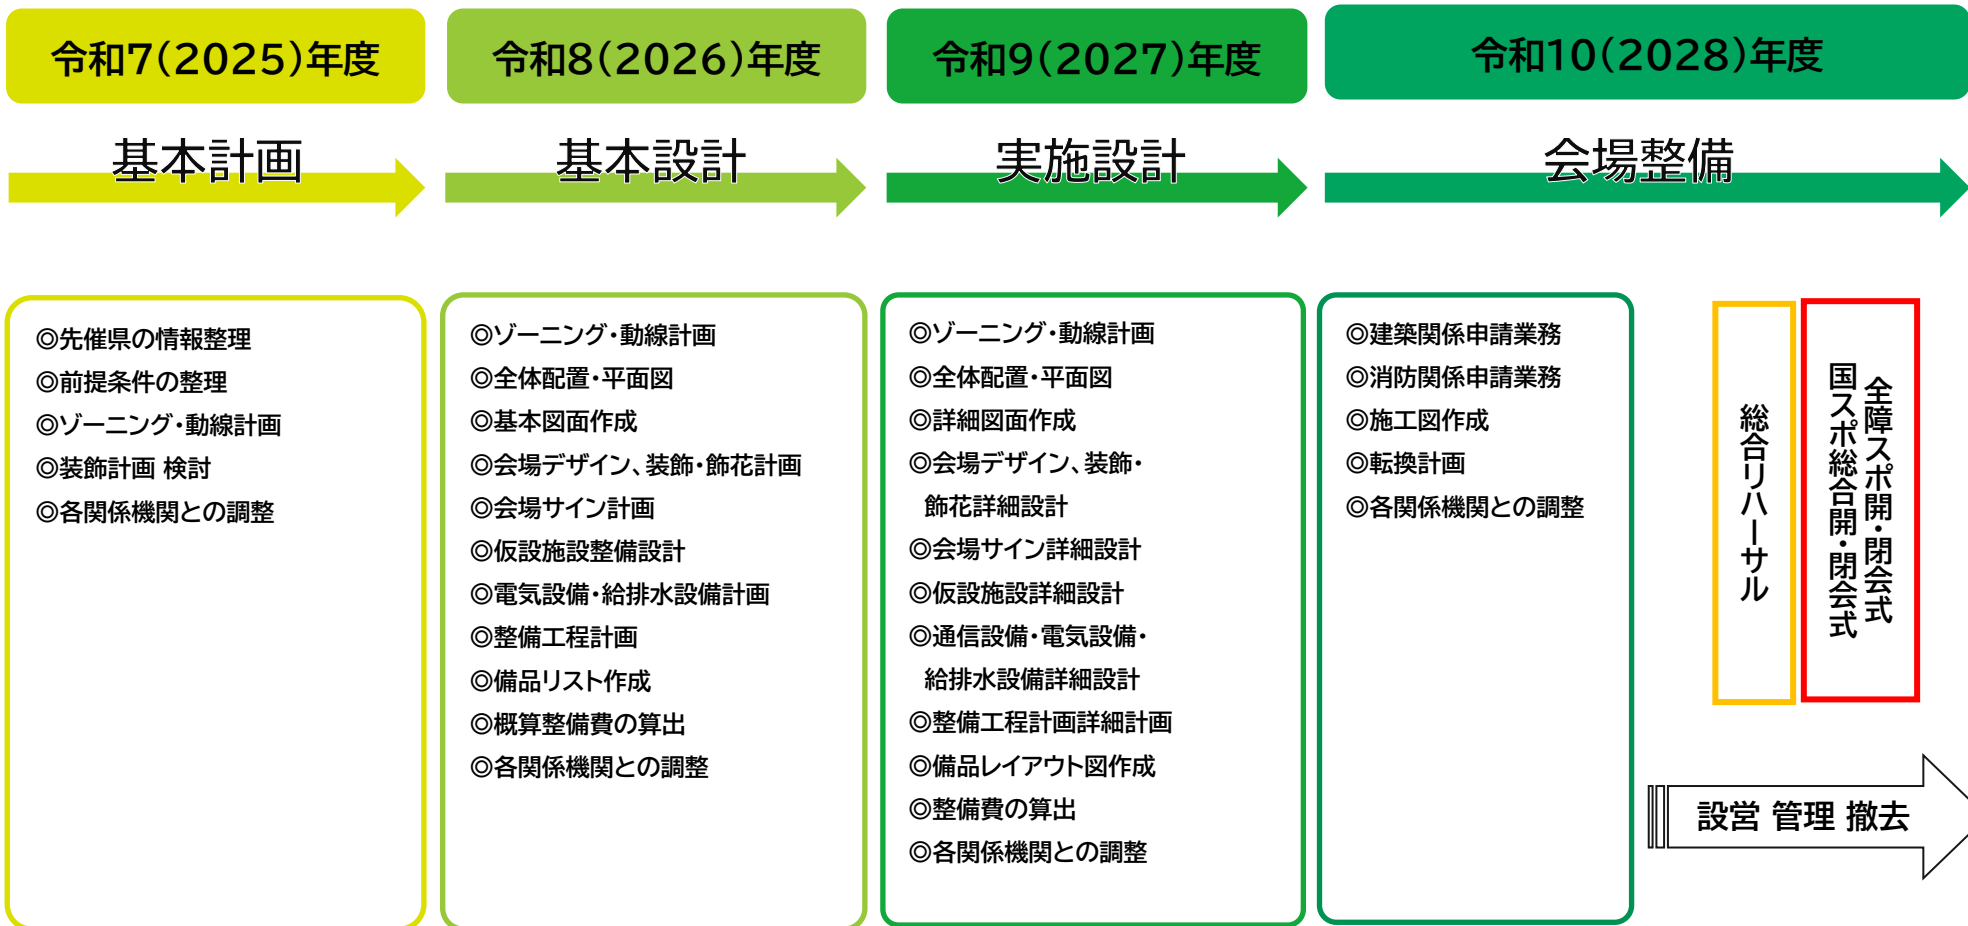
令和7(2025)年度

基本計画

◎先催県の情報整理
◎前提条件の整理
◎ゾーニング・動線計画
◎装飾計画 検討
◎各関係機関との調整

令和8(2026)年度

基本設計

◎ゾーニング・動線計画
◎全体配置・平面図
◎基本図面作成
◎会場デザイン、装飾・飾花計画
◎会場サイン計画
◎仮設施設整備設計
◎電気設備・給排水設備計画
◎整備工程計画
◎備品リスト作成
◎概算整備費の算出
◎各関係機関との調整

令和9(2027)年度

実施設計

◎ゾーニング・動線計画
◎全体配置・平面図
◎詳細図面作成
◎会場デザイン、装飾・飾花詳細設計
◎会場サイン詳細設計
◎仮設施設詳細設計
◎通信設備・電気設備・給排水設備詳細設計
◎整備工程計画詳細計画
◎備品レイアウト図作成
◎整備費の算出
◎各関係機関との調整

令和10(2028)年度

会場整備

◎建築関係申請業務
◎消防関係申請業務
◎施工図作成
◎転換計画
◎各関係機関との調整

総合リハーサル

国スポ総合開・閉会式

全障スポ開・閉会式

設営 管理 撤去